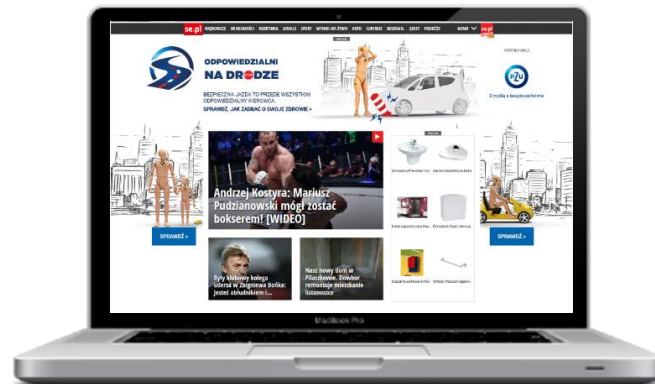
se.pl

ODPOWIEDZIALNI NA DRODZE

BEZPIECZNA JAZDA TO PRZEDE WSZYSTKIM ODPOWIEDZIALNY KIEROWCA.

SPRAWDŹ, JAK ZADBAĆ O SWOJE ZDROWIE >

PZU

Z myślą o bezpieczeństwie

Andrzej Kostyra: Mariusz Pudzianowski mógł zostać bokserem! [WIDEO]

SPRAWDŹ >

SPRAWDŹ >

Były klubowy kolega uderzał w Zagłębiu Bońka: Jestem obrabowany i...

Nasz nowy dom w Pilarzkowie. Dowbor remontuje mieszkanie listonoszce

MacBook Pro